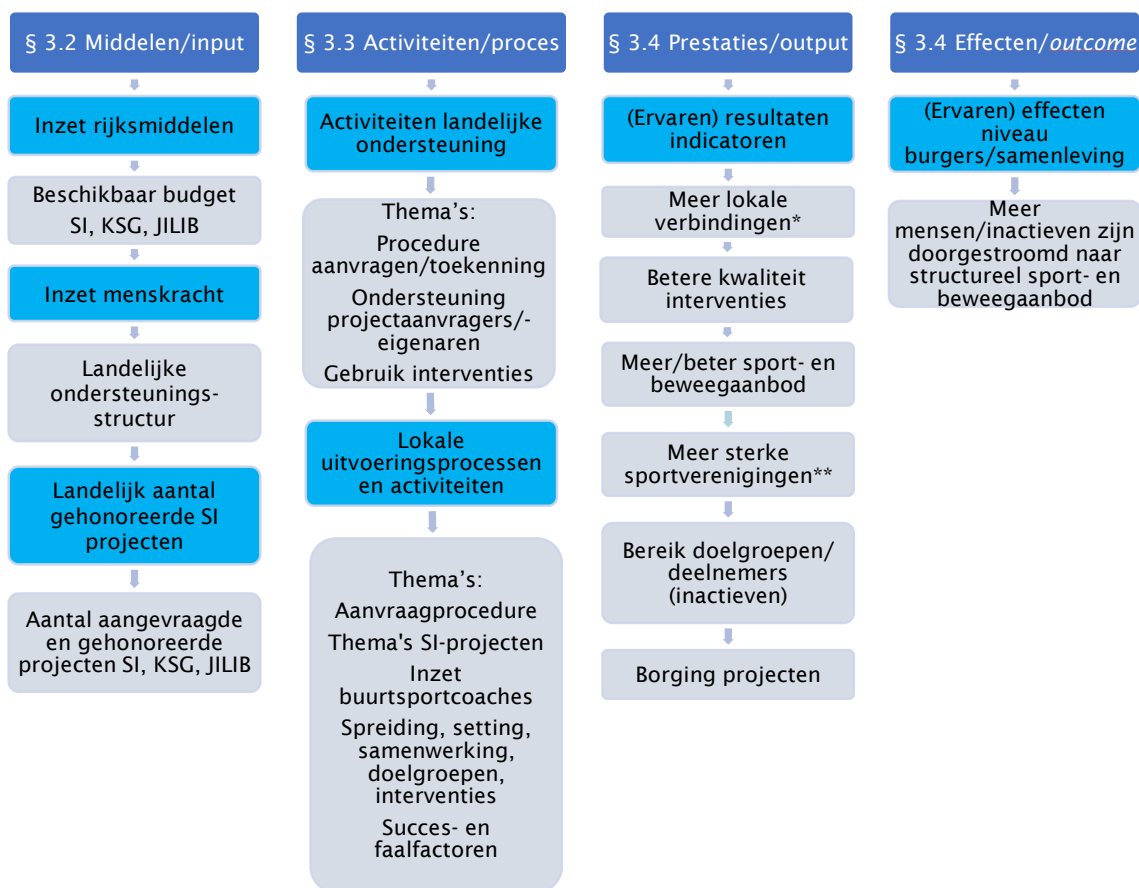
§ 3.2 Middelen/input

Inzet rijksmiddelen

Beschikbaar budget SI, KSG, JILIB

Inzet menskracht

Landelijke ondersteuningsstructur

Landelijk aantal gehonoreerde SI projecten

Aantal aangevraagde en gehonoreerde projecten SI, KSG, JILIB

§ 3.3 Activiteiten/proces

Activiteiten landelijke ondersteuning

Thema's:
Procedure aanvragen/toekenning
Ondersteuning projectaanvragers/-eigenaren
Gebruik interventies

Lokale uitvoeringsprocessen en activiteiten

Thema's:
Aanvraagprocedure
Thema's SI-projecten
Inzet buurtsportcoaches
Spreiding, setting, samenwerking, doelgroepen, interventies
Succes- en faalfactoren

§ 3.4 Prestaties/output

(Ervaren) resultaten indicatoren

Meer lokale verbindingen*

Betere kwaliteit interventies

Meer/beter sport- en beweegaanbod

Meer sterke sportverenigingen**

Bereik doelgroepen/ deelnemers (inactieven)

Borging projecten

§ 3.4 Effecten/outcome

(Ervaren) effecten niveau burgers/samenleving

Meer mensen/inactieven zijn doorgestroomd naar structureel sport- en beweegaanbod